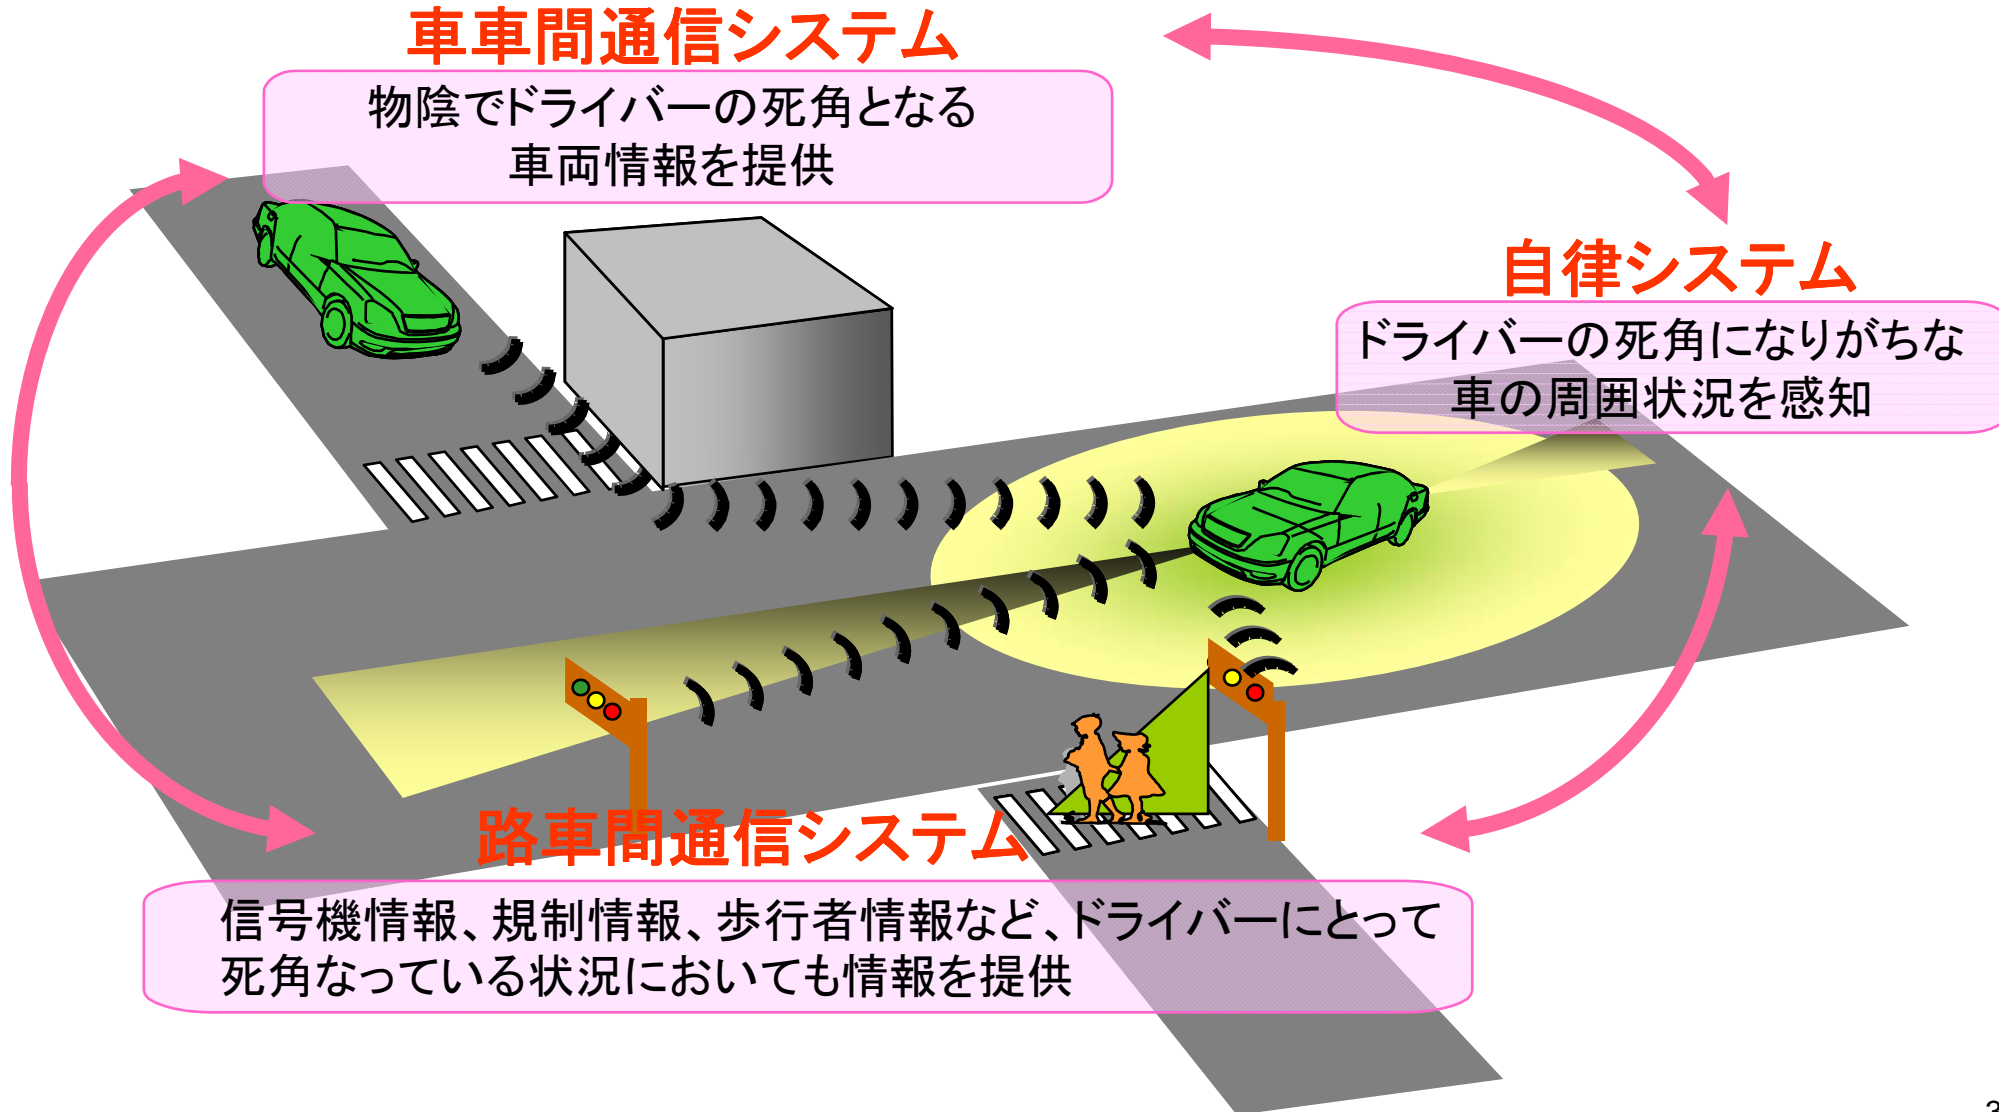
車車間通信システム

物陰でドライバーの死角となる
車両情報を提供

自律システム

ドライバーの死角になりがちな
車の周囲状況を感知

路車間通信システム

信号機情報、規制情報、歩行者情報など、ドライバーにとって
死角なっている状況においても情報を提供

3